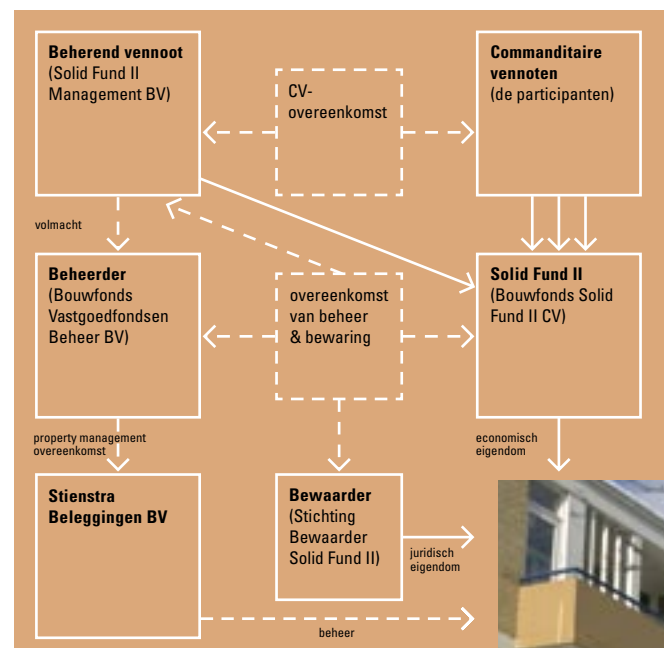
**Beherend vennoot**
(Solid Fund II Management BV)

CV-overeenkomst

**Commanditaire vennoten**
(de participanten)

volmacht

**Beheerder**
(Bouwfonds Vastgoedfondsen Beheer BV)

overeenkomst van beheer & bewaring

**Solid Fund II**
(Bouwfonds Solid Fund II CV)

property management overeenkomst

economisch eigendom

**Stienstra Beleggingen BV**

**Bewaarder**
(Stichting Bewaarder Solid Fund II)

juridisch eigendom

beheer